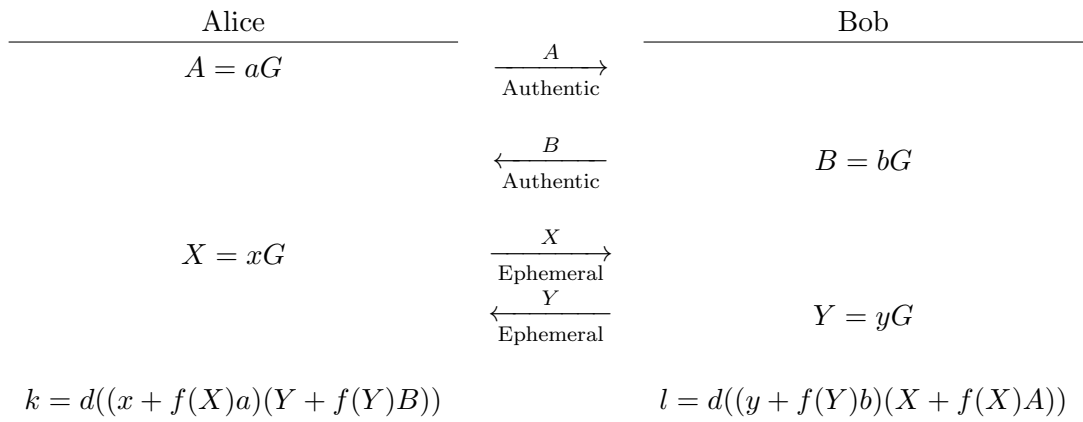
| Alice | | Bob |
|---|---|---|
| $A = aG$ | $\xrightarrow[\text{Authentic}]{A}$ | |
| | $\xleftarrow[\text{Authentic}]{B}$ | $B = bG$ |
| $X = xG$ | $\xrightarrow[\text{Ephemeral}]{X}$ | |
| | $\xleftarrow[\text{Ephemeral}]{Y}$ | $Y = yG$ |
| $k = d((x + f(X)a)(Y + f(Y)B))$ | | $l = d((y + f(Y)b)(X + f(X)A))$ |